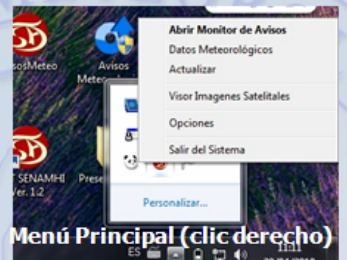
osMeteo

Avisos Meteo

SENAMHI Ver. 1.2

Prese

Abrir Monitor de Avisos
Datos Meteorológicos
Actualizar
Visor Imagenes Satelitales
Opciones
Salir del Sistema

Personalizar...

Menú Principal (clic derecho)

ES